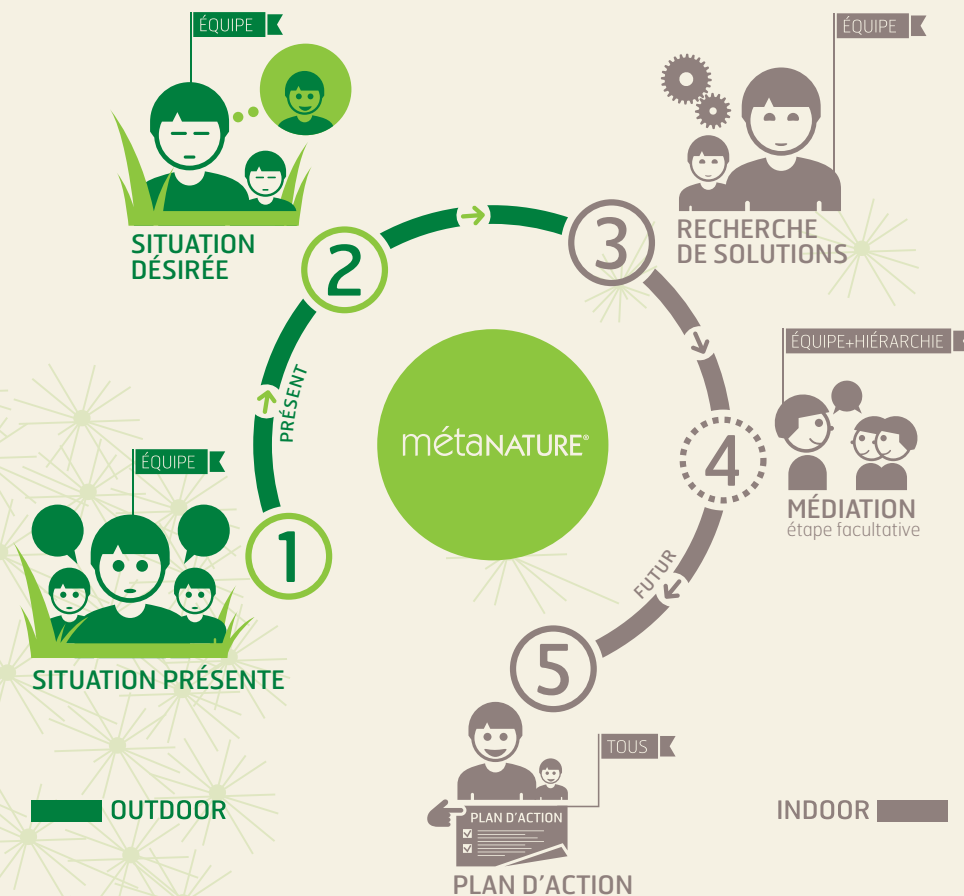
ÉQUIPE

SITUATION DÉSIRÉE

2

ÉQUIPE

RECHERCHE DE SOLUTIONS

3

ÉQUIPE+HIÉRARCHIE

PRÉSENT

métaNATURE®

4

MÉDIATION
étape facultative

ÉQUIPE

1

SITUATION PRÉSENTE

FUTUR

5

TOUS

PLAN D'ACTION

OUTDOOR

INDOOR

PLAN D'ACTION